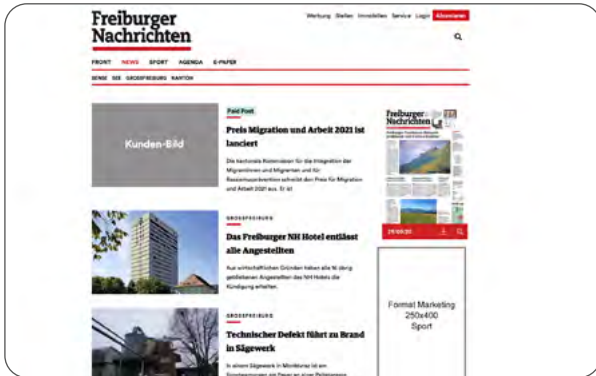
Freiburger Nachrichten

Werbung Stellen Immobilien Service Login Abonnieren

FRONT NEWS SPORT AGENDA E-PAPER

SENSE SEE GROSSFREIBURG KANTON

Kunden-Bild

Paid Post

Preis Migration und Arbeit 2021 ist lanciert

Die kantonale Kommission für die Integration der Migrantinnen und Migranten und für Rassismusprävention schreibt den Preis für Migration und Arbeit 2021 aus. Er ist

GROSSFREIBURG

Das Freiburger NH Hotel entlässt alle Angestellten

Aus wirtschaftlichen Gründen haben alle 16 übrig gebliebenen Angestellten des NH Hotels die Kündigung erhalten.

GROSSFREIBURG

Technischer Defekt führt zu Brand in Sägewerk

In einem Sägewerk in Montbrelloz ist am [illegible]

Freiburger Nachrichten

29.09.20

Format Marketing
250x400
Sport